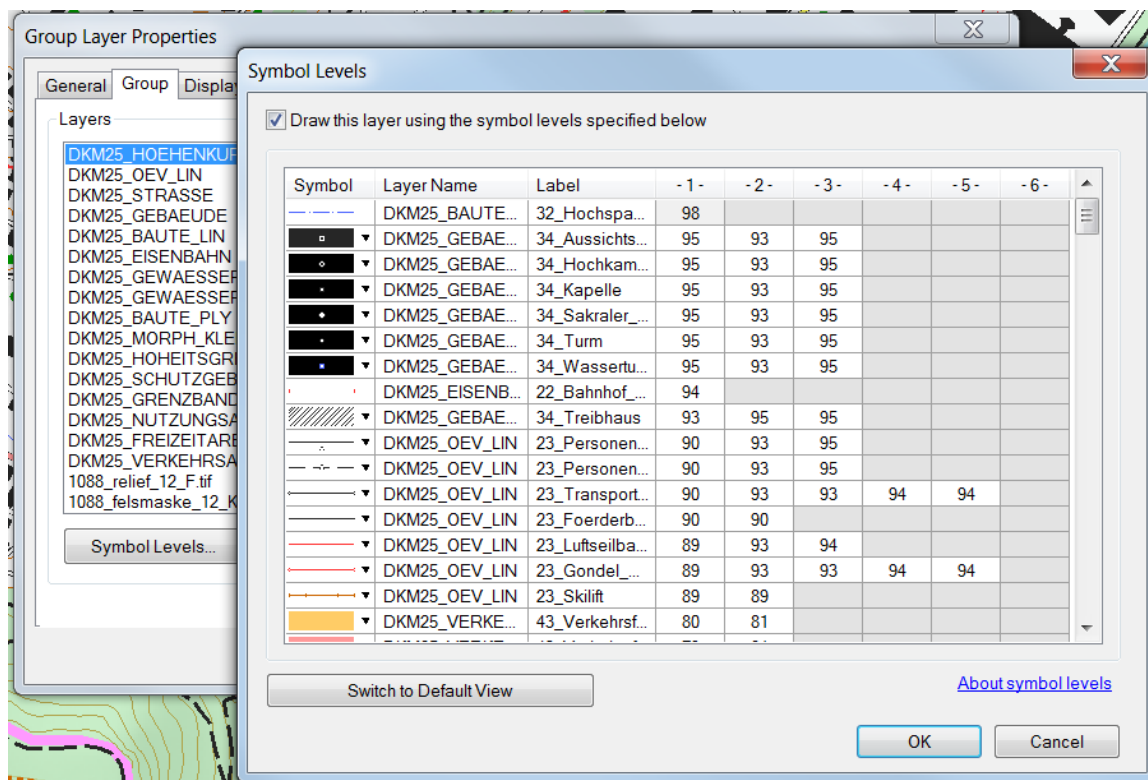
Group Layer Properties

General | Group | Displa

Layers

DKM25_HOEHENKU
DKM25_OEV_LIN
DKM25_STRASSE
DKM25_GEBAEUDE
DKM25_BAUTE_LIN
DKM25_EISENBAHN
DKM25_GEWAESSEI
DKM25_GEWAESSEI
DKM25_BAUTE_PLY
DKM25_MORPH_KLE
DKM25_HOHEITSGR
DKM25_SCHUTZGEB
DKM25_GRENZBAND
DKM25_NUTZUNGSA
DKM25_FREIZEITAR
DKM25_VERKEHRSA
1088_relief_12_F.tif
1088_felsmaske_12_K

Symbol Levels...

Symbol Levels

Draw this layer using the symbol levels specified below

| Symbol | Layer Name | Label | -1- | -2- | -3- | -4- | -5- | -6- |
|---|---|---|---|---|---|---|---|---|
| | DKM25_BAUTE... | 32_Hochspa... | 98 | | | | | |
| ▼ | DKM25_GEBAE... | 34_Aussichts... | 95 | 93 | 95 | | | |
| ▼ | DKM25_GEBAE... | 34_Hochkam... | 95 | 93 | 95 | | | |
| ▼ | DKM25_GEBAE... | 34_Kapelle | 95 | 93 | 95 | | | |
| ▼ | DKM25_GEBAE... | 34_Sakraler_... | 95 | 93 | 95 | | | |
| ▼ | DKM25_GEBAE... | 34_Turm | 95 | 93 | 95 | | | |
| ▼ | DKM25_GEBAE... | 34_Wassertu... | 95 | 93 | 95 | | | |
| | DKM25_EISENB... | 22_Bahnhof_... | 94 | | | | | |
| ▼ | DKM25_GEBAE... | 34_Treibhaus | 93 | 95 | 95 | | | |
| ▼ | DKM25_OEV_LIN | 23_Personen... | 90 | 93 | 95 | | | |
| ▼ | DKM25_OEV_LIN | 23_Personen... | 90 | 93 | 95 | | | |
| ▼ | DKM25_OEV_LIN | 23_Transport... | 90 | 93 | 93 | 94 | 94 | |
| ▼ | DKM25_OEV_LIN | 23_Foerderb... | 90 | 90 | | | | |
| ▼ | DKM25_OEV_LIN | 23_Luftseilba... | 89 | 93 | 94 | | | |
| ▼ | DKM25_OEV_LIN | 23_Gondel_... | 89 | 93 | 93 | 94 | 94 | |
| ▼ | DKM25_OEV_LIN | 23_Skilift | 89 | 89 | | | | |
| ▼ | DKM25_VERKE... | 43_Verkehrsf... | 80 | 81 | | | | |

Switch to Default View

About symbol levels

OK

Cancel